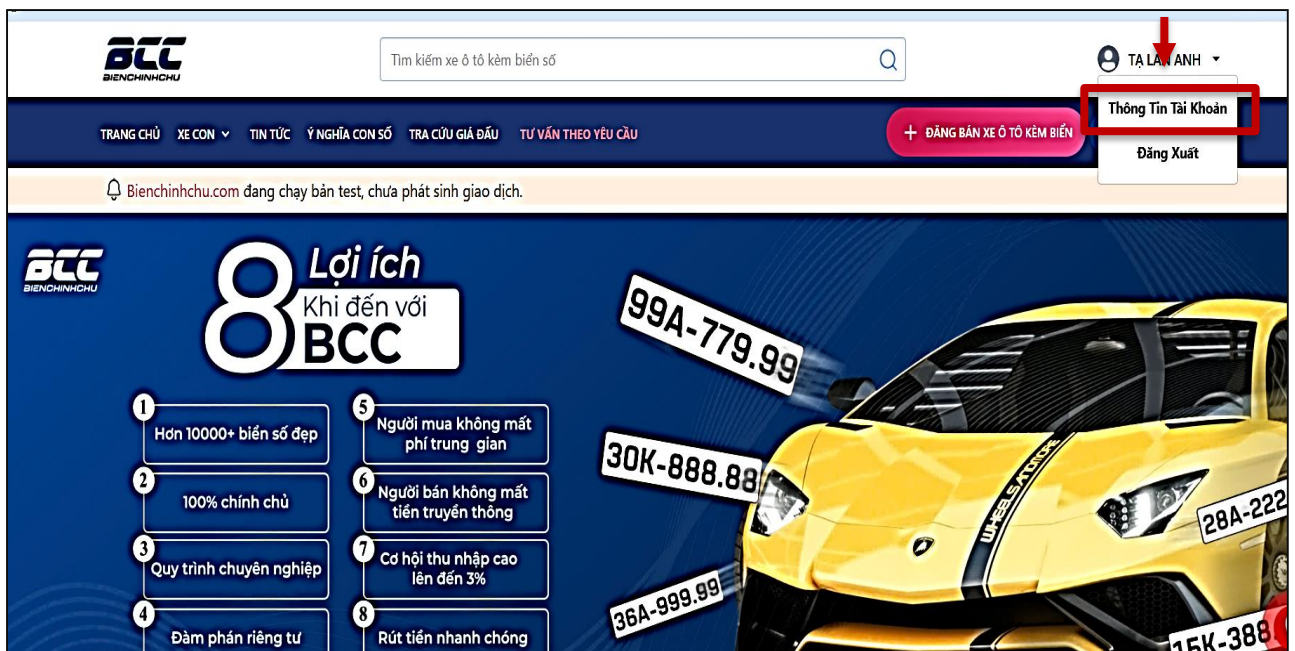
BCC
BIENCHINHCHU

Tìm kiếm xe ô tô kèm biển số

TẠ LAN ANH

Thông Tin Tài Khoản

Đăng Xuất

TRANG CHỦ XE CON TIN TỨC Ý NGHĨA CON SỐ TRA CỨU GIÁ ĐẤU TƯ VẤN THEO YÊU CẦU

+ ĐĂNG BÁN XE Ô TÔ KÈM BIỂN

Bienchinhchu.com đang chạy bản test, chưa phát sinh giao dịch.

BCC
BIENCHINHCHU

8 Lợi ích
Khi đến với
BCC

1 Hơn 10000+ biển số đẹp

2 100% chính chủ

3 Quy trình chuyên nghiệp

4 Đàm phán riêng tư

5 Người mua không mất phí trung gian

6 Người bán không mất tiền truyền thông

7 Cơ hội thu nhập cao lên đến 3%

8 Rút tiền nhanh chóng

99A-779.99

30K-888.88

36A-999.99

28A-222

15K-388

WHEELSANDMORE